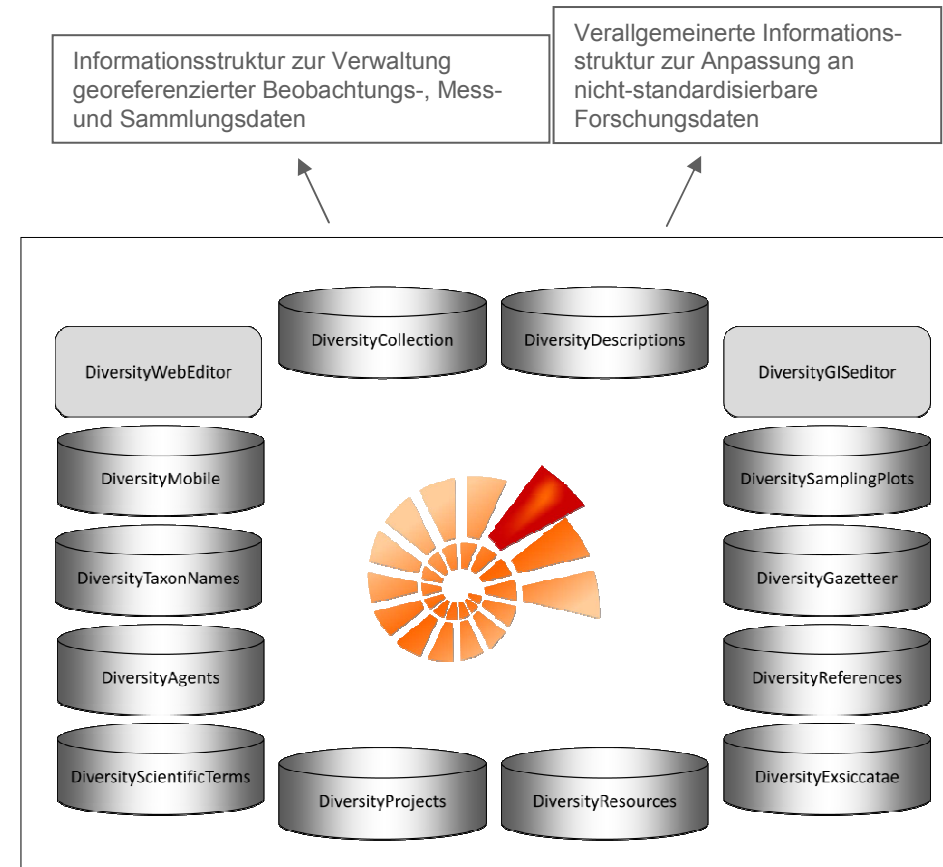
Informationsstruktur zur Verwaltung georeferenzierter Beobachtungs-, Mess- und Sammlungsdaten

Verallgemeinerte Informationsstruktur zur Anpassung an nicht-standardisierbare Forschungsdaten

DiversityCollection

DiversityDescriptions

DiversityWebEditor

DiversityGISeditor

DiversityMobile

DiversitySamplingPlots

DiversityTaxonNames

DiversityGazetteer

DiversityAgents

DiversityReferences

DiversityScientificTerms

DiversityProjects

DiversityResources

DiversityExsiccatae